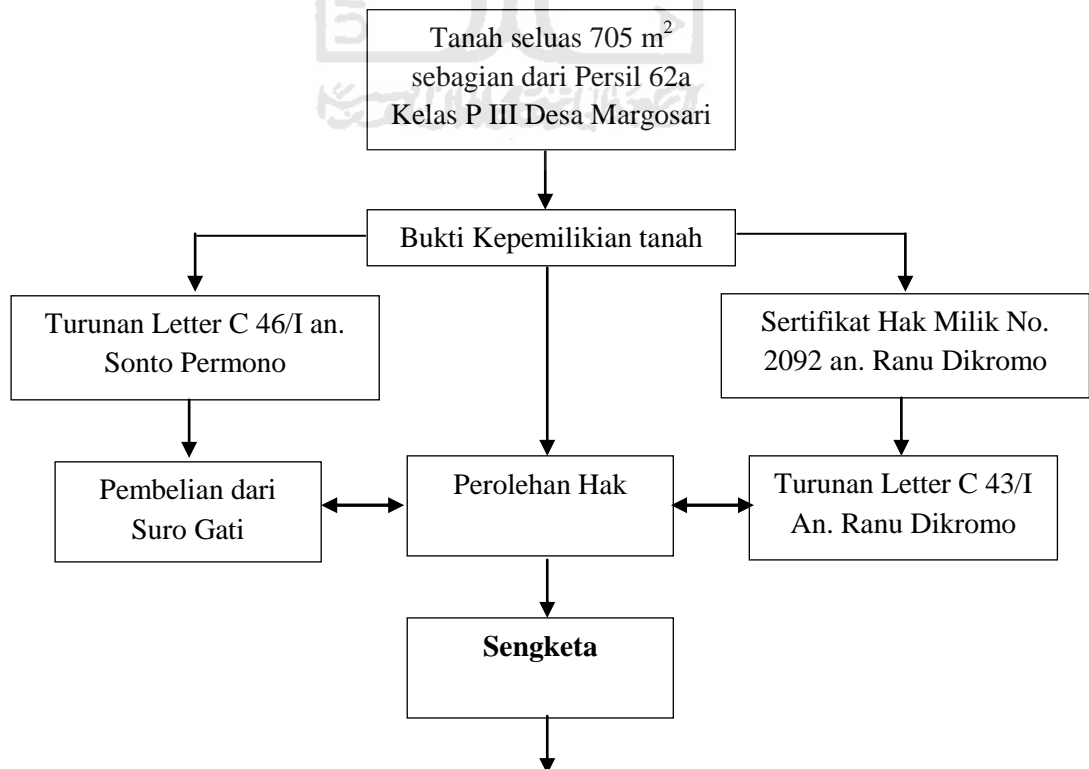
Tanah seluas 705 $m^2$ sebagian dari Persil 62a Kelas P III Desa Margosari

Bukti Kepemilikian tanah

Turunan Letter C 46/I an. Sonto Permono

Sertifikat Hak Milik No. 2092 an. Ranu Dikromo

Pembelian dari Suro Gati

Perolehan Hak

Turunan Letter C 43/I An. Ranu Dikromo

**Sengketa**